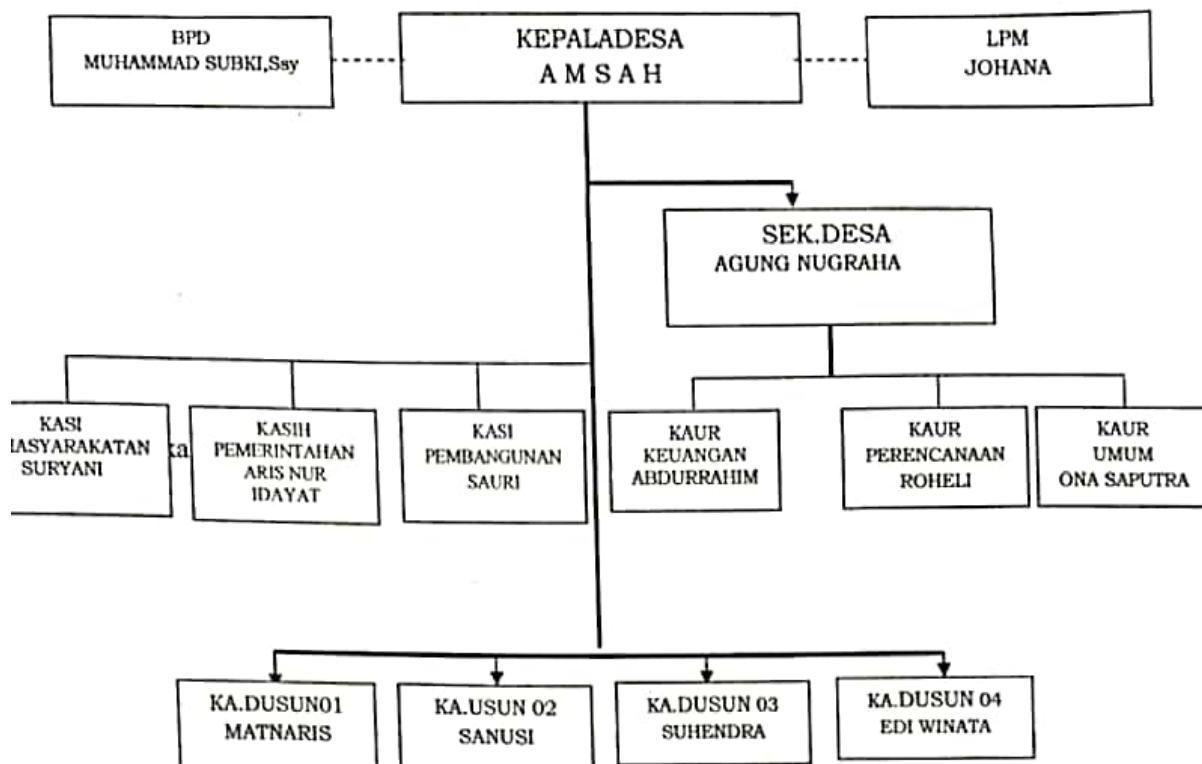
BPD
MUHAMMAD SUBKI,Ssy

KEPALADESA
A M S A H

LPM
JOHANA

SEK.DESA
AGUNG NUGRAHA

KASI
IASYARAKATAN
SURYANI

ka

KASIH
PEMERINTAHAN
ARIS NUR
IDAYAT

KASI
PEMBANGUNAN
SAURI

KAUR
KEUANGAN
ABDURRAHIM

KAUR
PERENCANAAN
ROHELI

KAUR
UMUM
ONA SAPUTRA

KA.DUSUN01
MATNARIS

KA.USUN 02
SANUSI

KA.DUSUN 03
SUHENDRA

KA.DUSUN 04
EDI WINATA